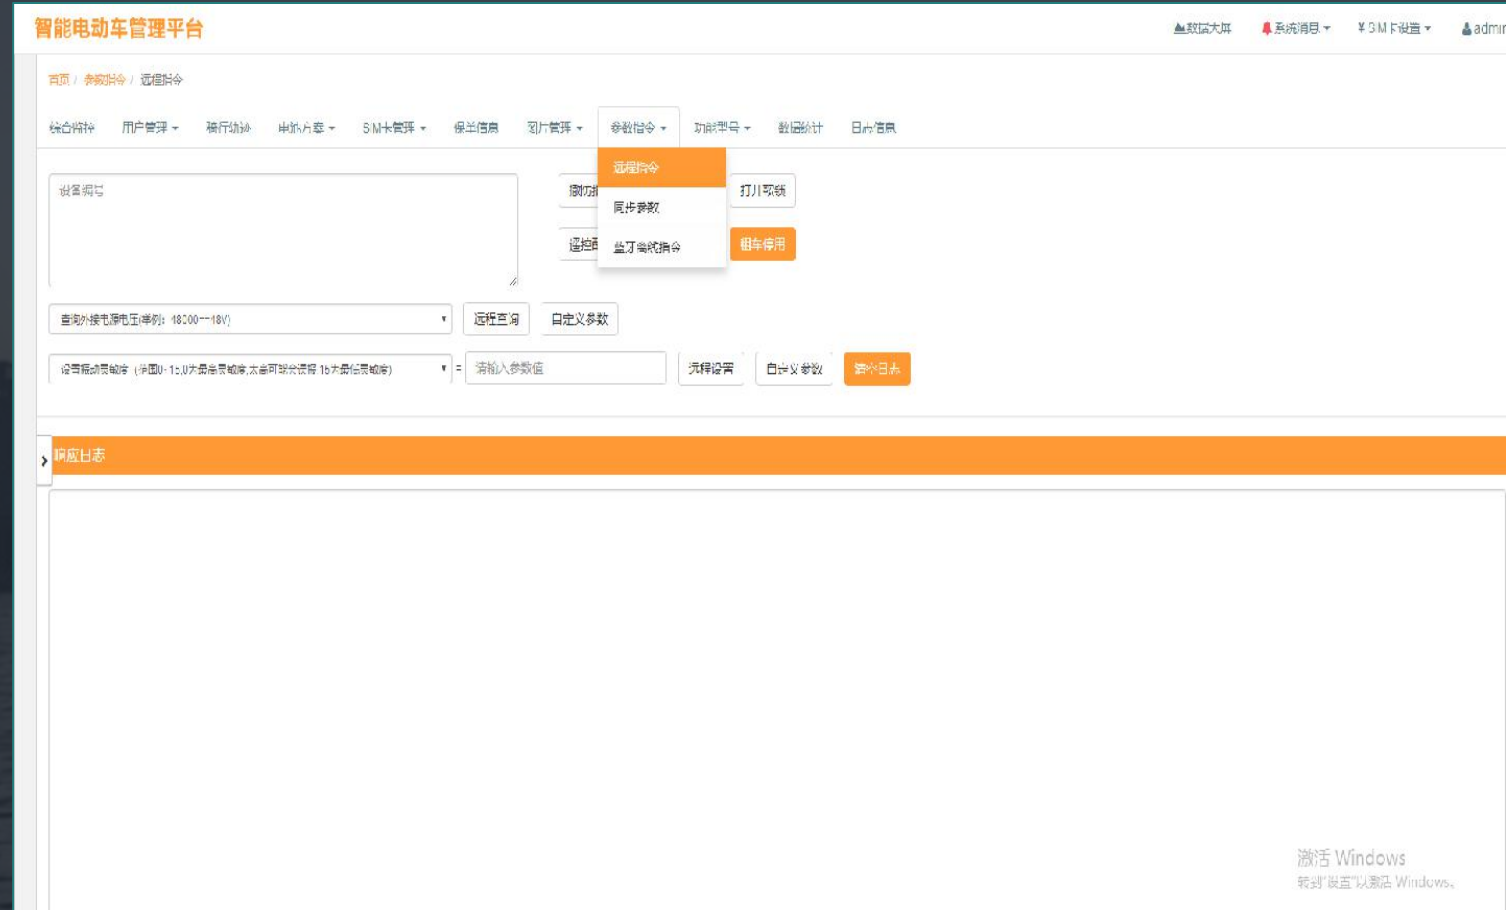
智能电动车管理平台

数据大屏 系统消息 ▾ ¥ SIM卡设置 ▾ admi

首页 / 参数指令 / 远程指令

综合监控 用户管理 ▾ 骑行轨迹 电动车管理 ▾ SIM卡管理 ▾ 保单信息 门店管理 ▾ 参数指令 ▾ 功能型号 ▾ 数据统计 日志信息

远程指令
同步参数
蓝牙编码指令

设备编号

撤防 打开开锁
遥控 租车停用

查询外接电源电压(举例: 48000--48V) ▾ 远程查询 自定义参数

设置振动灵敏度(范围0-15,0为最高灵敏度,太高可能会误报 15为最低灵敏度) ▾ = 请输入参数值 远程设置 自定义参数 清除日志

响应日志

激活 Windows
转到"设置"以激活 Windows。